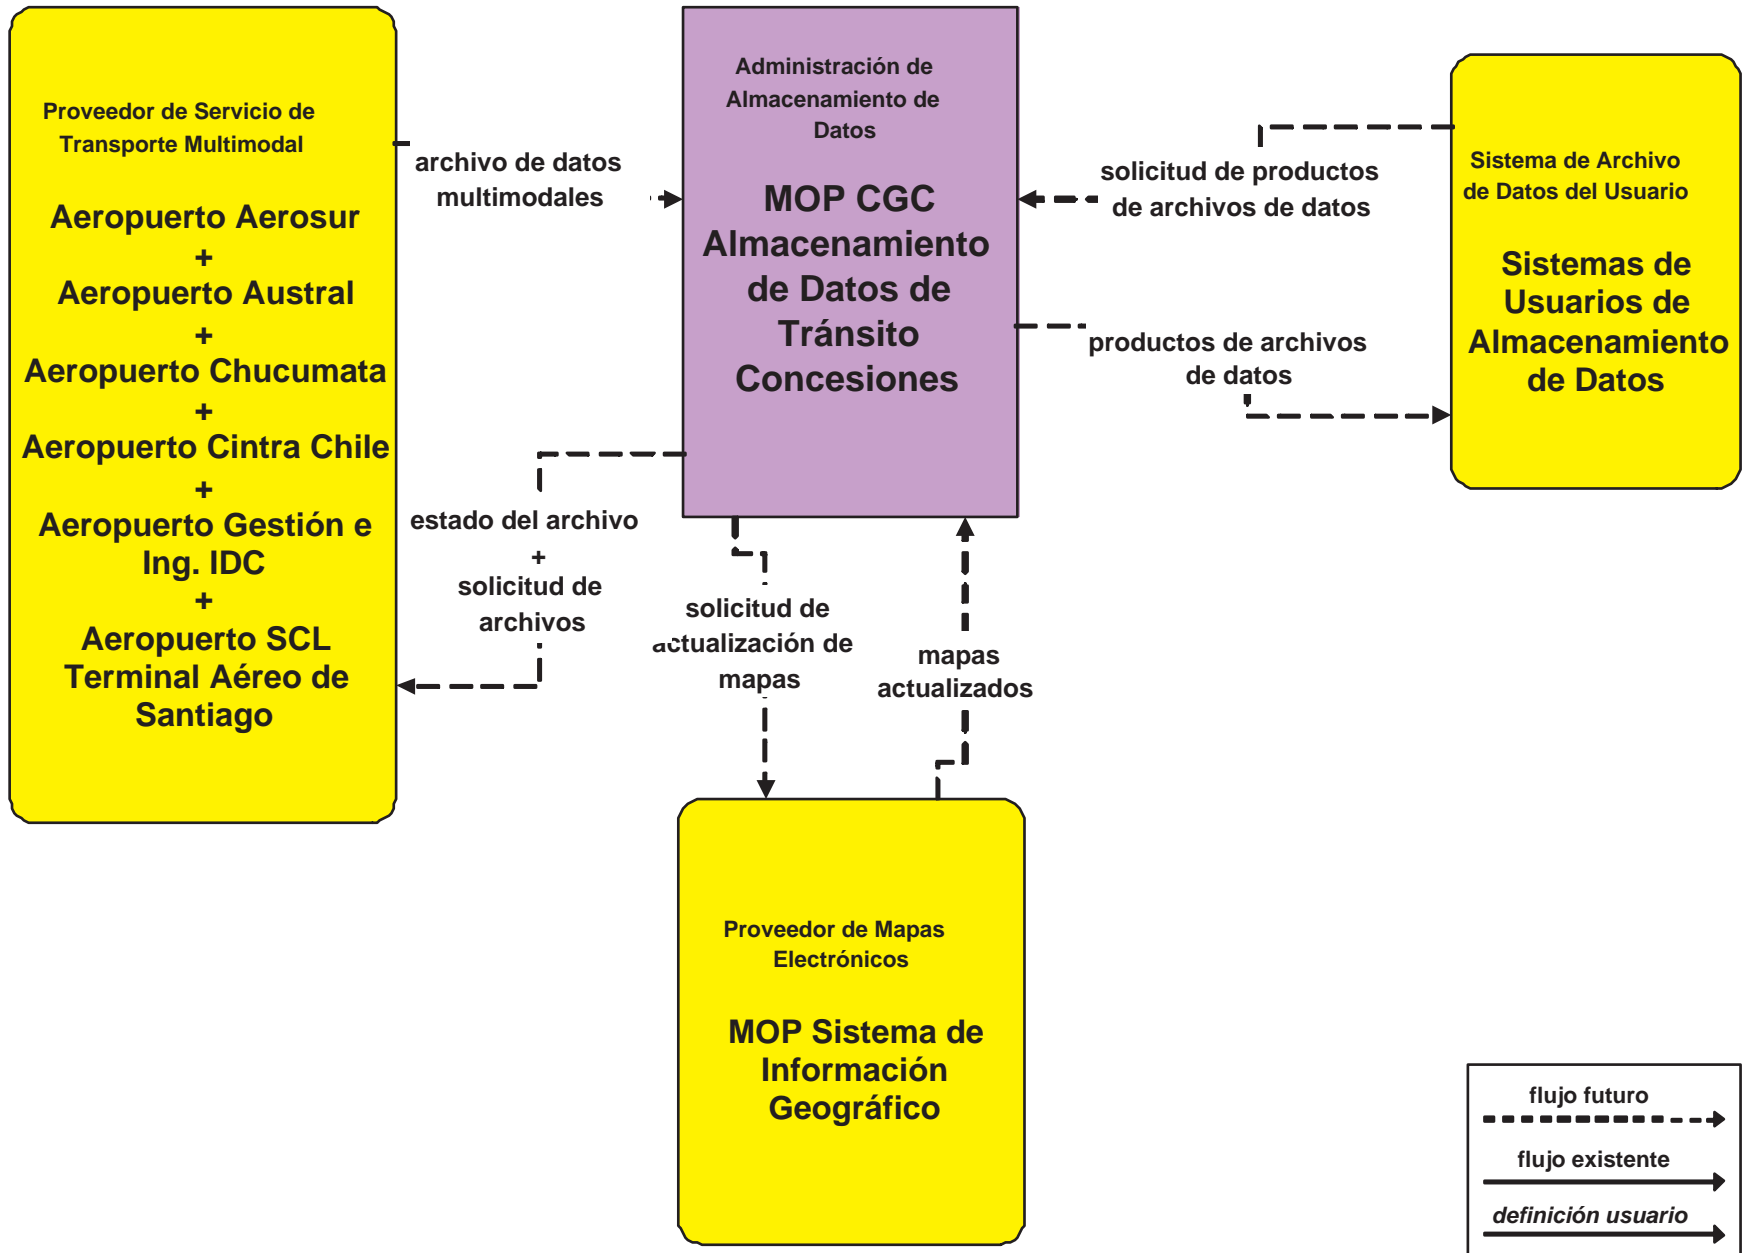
Proveedor de Servicio de Transporte Multimodal

Aeropuerto Aerosur
+
Aeropuerto Austral
+
Aeropuerto Chucumata
+
Aeropuerto Cintra Chile
+
Aeropuerto Gestión e Ing. IDC
+
Aeropuerto SCL Terminal Aéreo de Santiago

archivo de datos multimodales

Administración de Almacenamiento de Datos

MOP CGC Almacenamiento de Datos de Tránsito Concesiones

solicitud de productos de archivos de datos

Sistema de Archivo de Datos del Usuario

Sistemas de Usuarios de Almacenamiento de Datos

productos de archivos de datos

estado del archivo
+
solicitud de archivos

solicitud de actualización de mapas

mapas actualizados

Proveedor de Mapas Electrónicos

MOP Sistema de Información Geográfico

flujo futuro

flujo existente

definición usuario